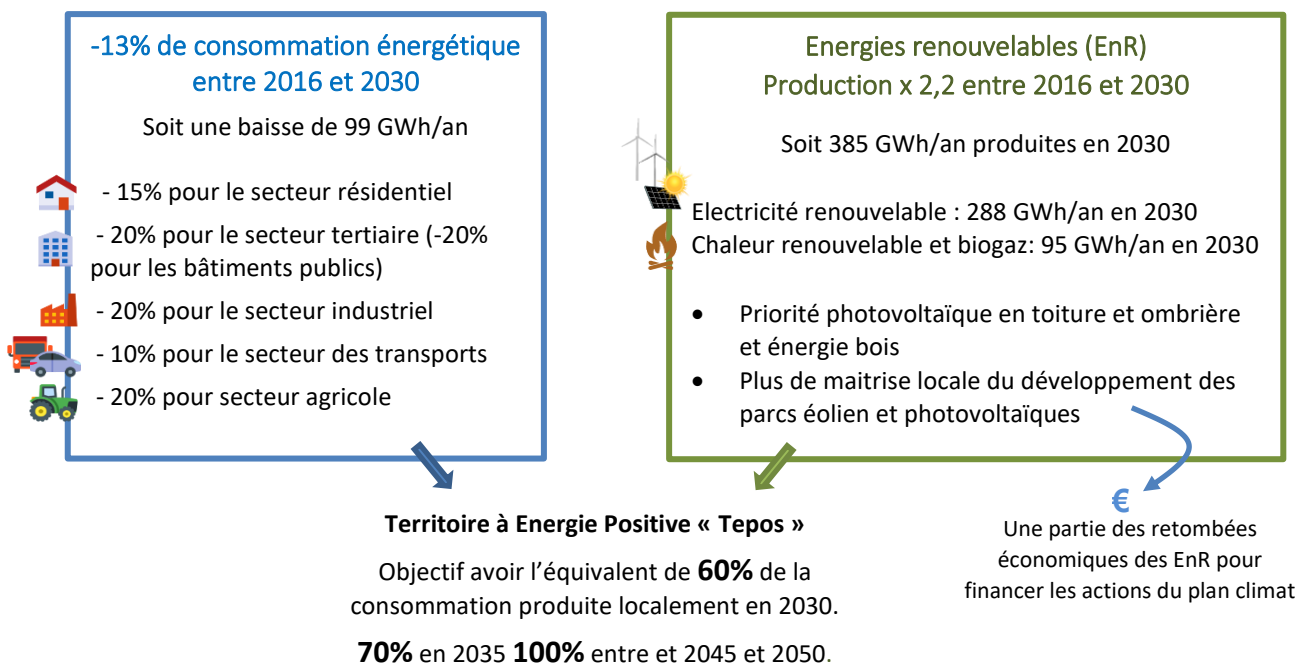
-13% de consommation énergétique entre 2016 et 2030

Soit une baisse de 99 GWh/an

- 15% pour le secteur résidentiel

- 20% pour le secteur tertiaire (-20% pour les bâtiments publics)

- 20% pour le secteur industriel

- 10% pour le secteur des transports

- 20% pour secteur agricole

Energies renouvelables (EnR)
Production x 2,2 entre 2016 et 2030

Soit 385 GWh/an produites en 2030

Electricité renouvelable : 288 GWh/an en 2030
Chaleur renouvelable et biogaz: 95 GWh/an en 2030

- Priorité photovoltaïque en toiture et ombrière et énergie bois
- Plus de maitrise locale du développement des parcs éolien et photovoltaïques

€
Une partie des retombées économiques des EnR pour financer les actions du plan climat

Territoire à Energie Positive « Tepos »

Objectif avoir l'équivalent de **60%** de la consommation produite localement en 2030.

**70%** en 2035 **100%** entre et 2045 et 2050.